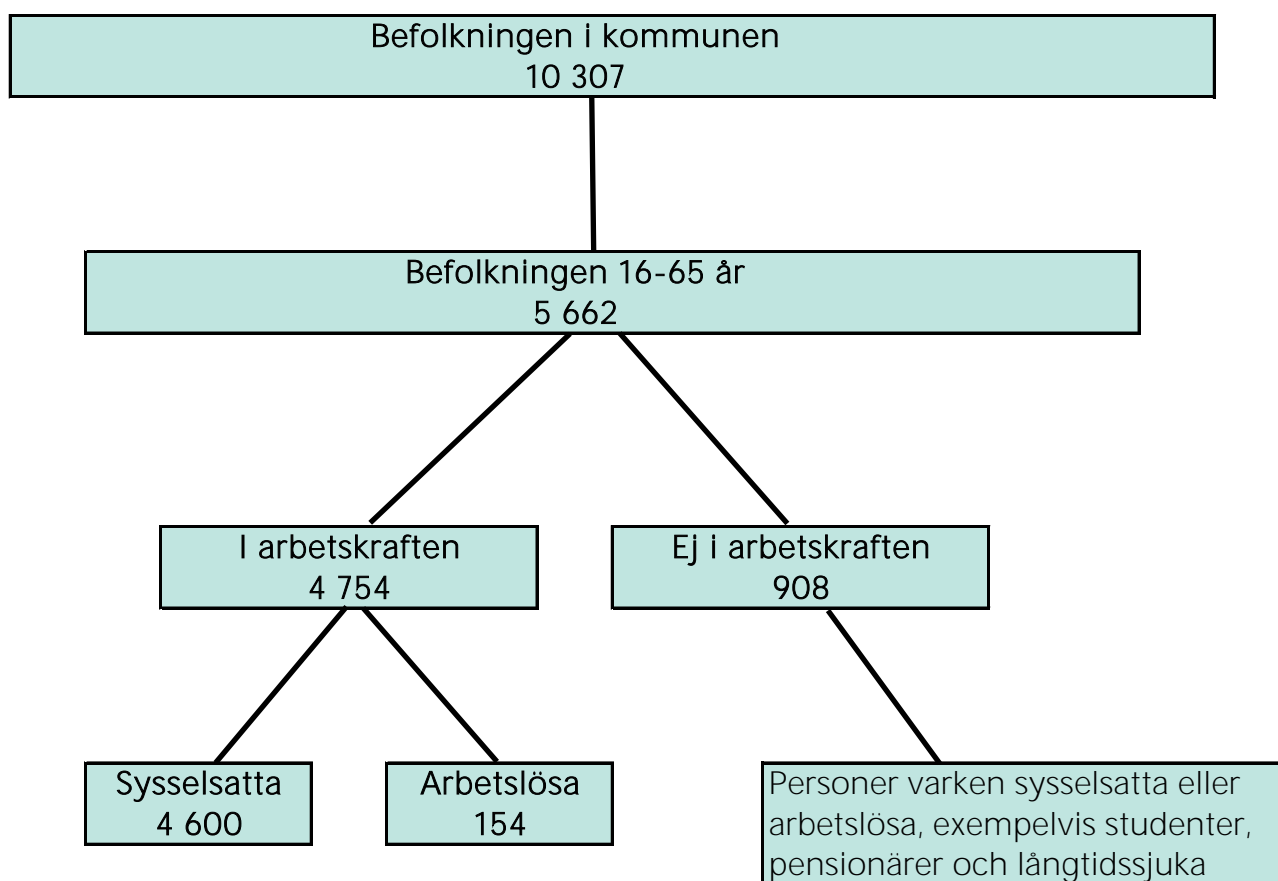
Befolkningen i kommunen
10 307

Befolkningen 16-65 år
5 662

I arbetskraften
4 754

Ej i arbetskraften
908

Sysselsatta
4 600

Arbetslösa
154

Personer varken sysselsatta eller arbetslösa, exempelvis studenter, pensionärer och långtidssjuka